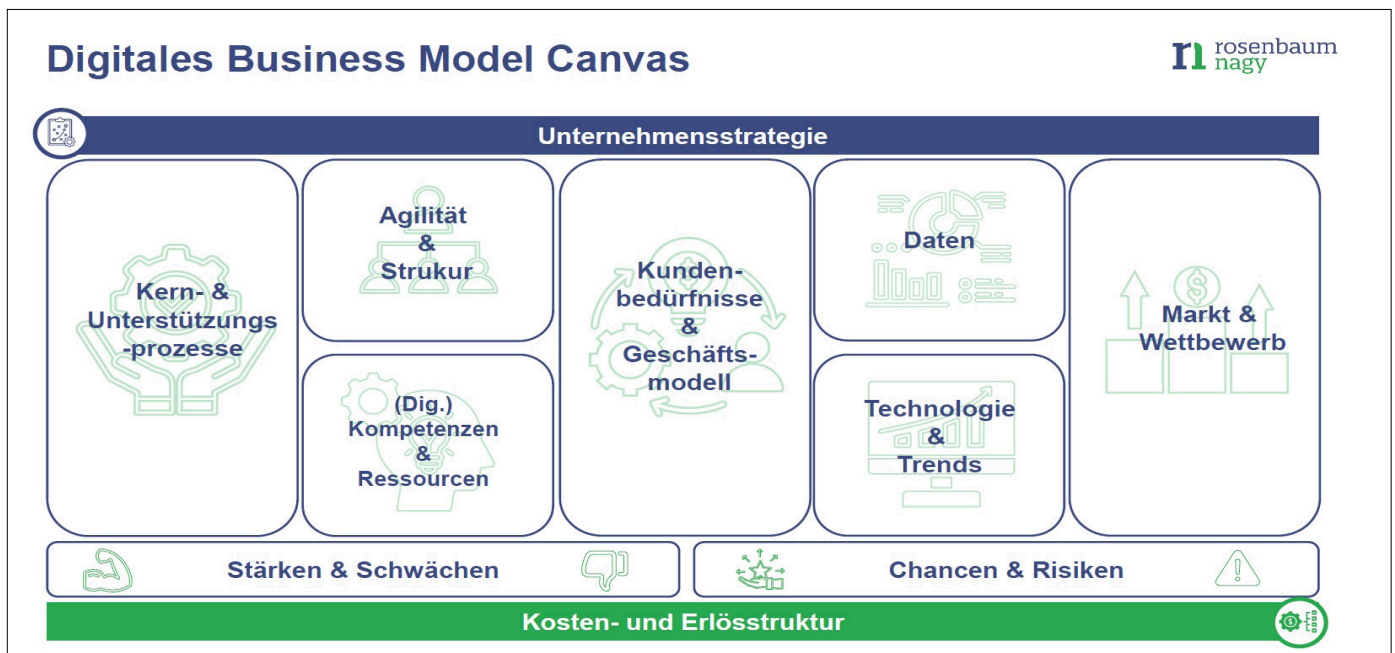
Digitales Business Model Canvas

rn rosenbaum nagy

Unternehmensstrategie

Kern- & Unterstützungs -prozesse

Agilität & Strukur

(Dig.) Kompetenzen & Ressourcen

Kunden-bedürfnisse & Geschäfts-modell

Daten

Technologie & Trends

Markt & Wettbewerb

Stärken & Schwächen

Chancen & Risiken

Kosten- und Erlösstruktur